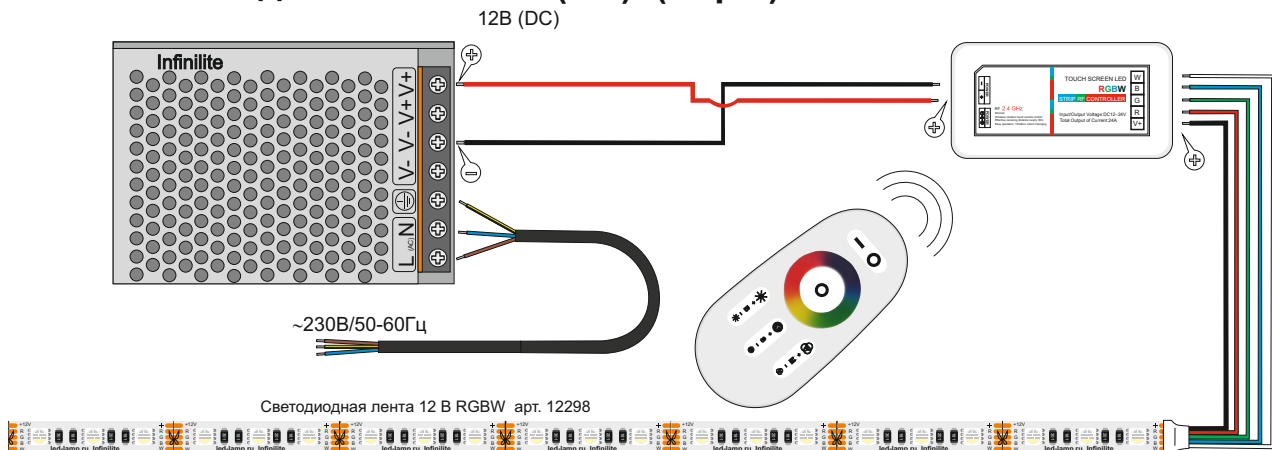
12В (DC)

Infinilite

V- V- V+ V+

L N (AC)

TOUCH SCREEN LED
RGBW
STRIP RF CONTROLLER

RF 2.4 GHz

Input/Output Voltage:DC12~24V
Total Output of Current:24A

W
B
G
R
V+

~230В/50-60Гц

Светодиодная лента 12 В RGBW арт. 12298

led-lamp.ru Infinilite